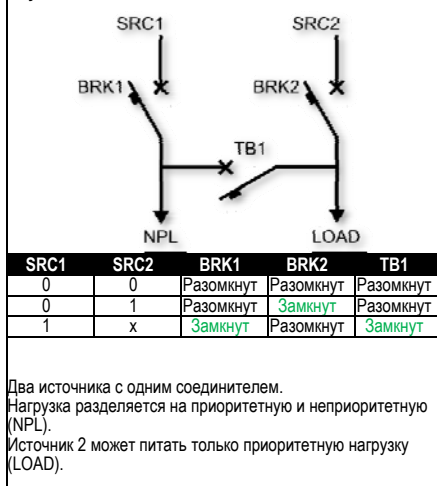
SRC1

SRC2

BRK1

BRK2

TB1

NPL

LOAD

| SRC1 | SRC2 | BRK1 | BRK2 | TB1 |
|---|---|---|---|---|
| 0 | 0 | Разомкнут | Разомкнут | Разомкнут |
| 0 | 1 | Разомкнут | Замкнут | Разомкнут |
| 1 | x | Замкнут | Разомкнут | Замкнут |

Два источника с одним соединителем.
Нагрузка разделяется на приоритетную и неприоритетную (NPL).
Источник 2 может питать только приоритетную нагрузку (LOAD).